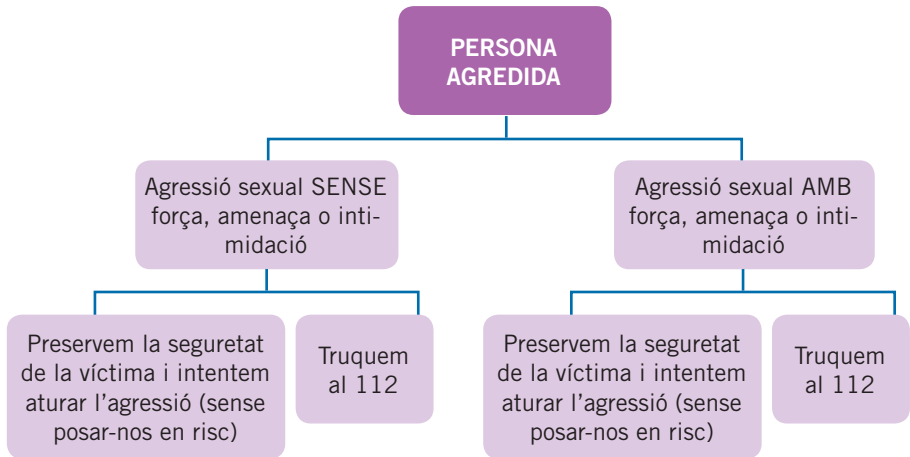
PERSONA AGREDIDA

Agressió sexual SENSE força, amenaça o intimidació

Preservem la seguretat de la víctima i intentem aturar l'agressió (sense posar-nos en risc)

Truquem al 112

Agressió sexual AMB força, amenaça o intimidació

Preservem la seguretat de la víctima i intentem aturar l'agressió (sense posar-nos en risc)

Truquem al 112